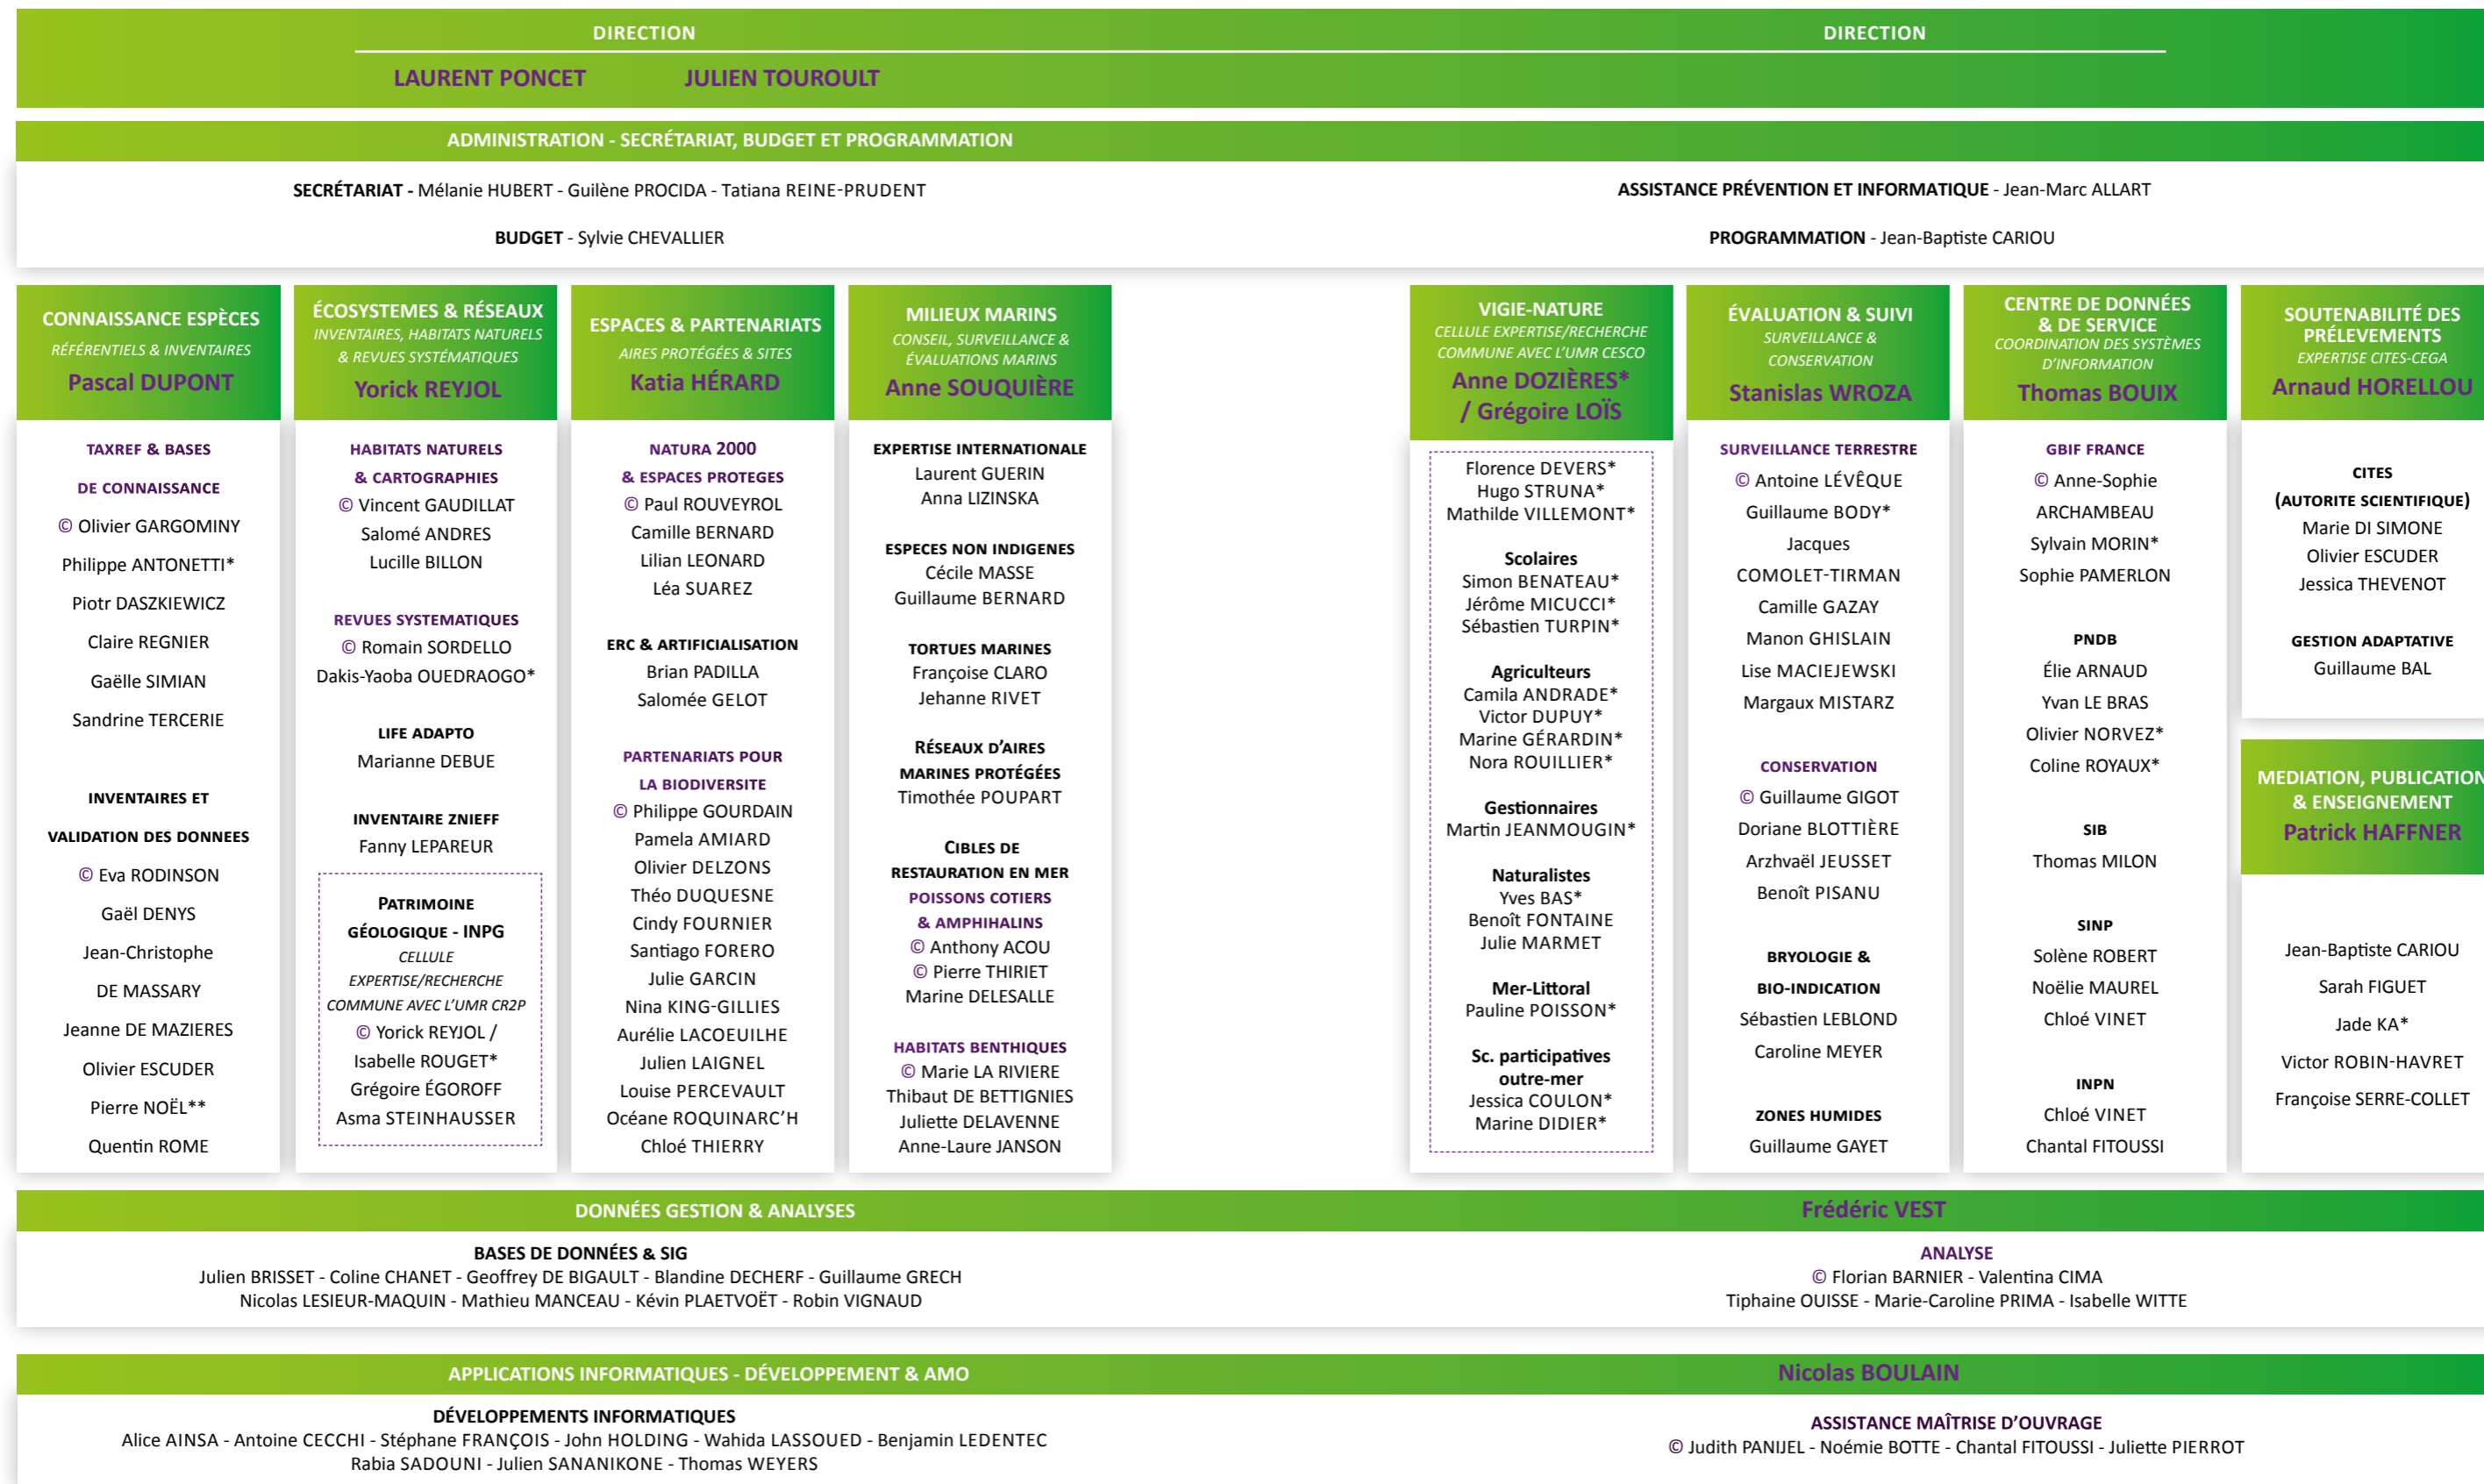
DIRECTION

DIRECTION

LAURENT PONCET JULIEN TOUROULT

ADMINISTRATION - SECRÉTARIAT, BUDGET ET PROGRAMMATION

SECRÉTARIAT - Mélanie HUBERT - Guilène PROCIDA - Tatiana REINE-PRUDENT

ASSISTANCE PRÉVENTION ET INFORMATIQUE - Jean-Marc ALLART

BUDGET - Sylvie CHEVALLIER

PROGRAMMATION - Jean-Baptiste CARIOU

CONNAISSANCE ESPÈCES
RÉFÉRENTIELS & INVENTAIRES
Pascal DUPONT

TAXREF & BASES DE CONNAISSANCE
© Olivier GARGOMINY
Philippe ANTONETTI*
Piotr DASZKIEWICZ
Claire REGNIER
Gaëlle SIMIAN
Sandrine TERCERIE

INVENTAIRES ET VALIDATION DES DONNEES
© Eva RODINSON
Gaël DENYS
Jean-Christophe DE MASSARY
Jeanne DE MAZIERES
Olivier ESCUDER
Pierre NOËL**
Quentin ROME

ÉCOSYSTEMES & RÉSEAUX
INVENTAIRES, HABITATS NATURELS & REVUES SYSTÉMATIQUES
Yorick REYJOL

HABITATS NATURELS & CARTOGRAPHIES
© Vincent GAUDILLAT
Salomé ANDRES
Lucille BILLON

REVUES SYSTEMATIQUES
© Romain SORDELLO
Dakis-Yaoba OUEDRAOGO*

LIFE ADAPTO
Marianne DEBUE

INVENTAIRE ZNIEFF
Fanny LEPAREUR

PATRIMOINE GÉOLOGIQUE - INPG
CELLULE EXPERTISE/RECHERCHE COMMUNE AVEC L'UMR CR2P
© Yorick REYJOL / Isabelle ROUGET*
Grégoire ÉGOROFF
Asma STEINHAUSSER

ESPACES & PARTENARIATS
AIRES PROTÉGÉES & SITES
Katia HÉRARD

NATURA 2000 & ESPACES PROTEGES
© Paul ROUVEYROL
Camille BERNARD
Lilian LEONARD
Léa SUAREZ

ERC & ARTIFICIALISATION
Brian PADILLA
Salomée GELOT

PARTENARIATS POUR LA BIODIVERSITE
© Philippe GOURDAIN
Pamela AMIARD
Olivier DELZONS
Théo DUQUESNE
Cindy FOURNIER
Santiago FORERO
Julie GARCIN
Nina KING-GILLIES
Aurélie LACOEUILHE
Julien LAIGNEL
Louise PERCEVAULT
Océane ROQUINARC'H
Chloé THIERRY

MILIEUX MARINS
CONSEIL, SURVEILLANCE & ÉVALUATIONS MARINS
Anne SOUQUIÈRE

EXPERTISE INTERNATIONALE
Laurent GUERIN
Anna LIZINSKA

ESPECES NON INDIGENES
Cécile MASSE
Guillaume BERNARD

TORTUES MARINES
Françoise CLARO
Jehanne RIVET

RÉSEAUX D'AIRES MARINES PROTÉGÉES
Timothée POUPART

CIBLES DE RESTAURATION EN MER
POISSONS COTIERS & AMPHIHALINS
© Anthony ACOU
© Pierre THIRIET
Marine DELESALLE

HABITATS BENTHIQUES
© Marie LA RIVIERE
Thibaut DE BETTIGNIES
Juliette DELAVENNE
Anne-Laure JANSON

VIGIE-NATURE
CELLULE EXPERTISE/RECHERCHE COMMUNE AVEC L'UMR CESCO
Anne DOZIÈRES* / Grégoire LOÏS

Florence DEVERS*
Hugo STRUNA*
Mathilde VILLEMONT*

Scolaires
Simon BENATEAU*
Jérôme MICUCCI*
Sébastien TURPIN*

Agriculteurs
Camila ANDRADE*
Victor DUPUY*
Marine GÉRARDIN*
Nora ROUILLIER*

Gestionnaires
Martin JEANMOUGIN*

Naturalistes
Yves BAS*
Benoît FONTAINE
Julie MARMET

Mer-Littoral
Pauline POISSON*

Sc. participatives outre-mer
Jessica COULON*
Marine DIDIER*

ÉVALUATION & SUIVI
SURVEILLANCE & CONSERVATION
Stanislas WROZA

SURVEILLANCE TERRESTRE
© Antoine LÉVÊQUE
Guillaume BODY*
Jacques COMOLET-TIRMAN
Camille GAZAY
Manon GHISLAIN
Lise MACIEJEWSKI
Margaux MISTARZ

CONSERVATION
© Guillaume GIGOT
Doriane BLOTTIÈRE
Arzhvaël JEUSSET
Benoît PISANU

BRYOLOGIE & BIO-INDICATION
Sébastien LEBLOND
Caroline MEYER

ZONES HUMIDES
Guillaume GAYET

CENTRE DE DONNÉES & DE SERVICE
COORDINATION DES SYSTÈMES D'INFORMATION
Thomas BOUIX

GBIF FRANCE
© Anne-Sophie ARCHAMBEAU
Sylvain MORIN*
Sophie PAMERLON

PNDB
Élie ARNAUD
Yvan LE BRAS
Olivier NORVEZ*
Coline ROYAUX*

SIB
Thomas MILON

SINP
Solène ROBERT
Noëlie MAUREL
Chloé VINET

INPN
Chloé VINET
Chantal FITOUSSI

SOUTENABILITÉ DES PRÉLEVEMENTS
EXPERTISE CITES-CEGA
Arnaud HORELLOU

CITES (AUTORITE SCIENTIFIQUE)
Marie DI SIMONE
Olivier ESCUDER
Jessica THEVENOT

GESTION ADAPTATIVE
Guillaume BAL

MEDIATION, PUBLICATION & ENSEIGNEMENT
Patrick HAFFNER

Jean-Baptiste CARIOU
Sarah FIGUET
Jade KA*
Victor ROBIN-HAVRET
Françoise SERRE-COLLET

DONNÉES GESTION & ANALYSES
Frédéric VEST

BASES DE DONNÉES & SIG
Julien BRISSET - Coline CHANET - Geoffrey DE BIGAULT - Blandine DECHERF - Guillaume GRECH
Nicolas LESIEUR-MAQUIN - Mathieu MANCEAU - Kévin PLAETVOËT - Robin VIGNAUD

ANALYSE
© Florian BARNIER - Valentina CIMA
Tiphaine OUISSE - Marie-Caroline PRIMA - Isabelle WITTE

APPLICATIONS INFORMATIQUES - DÉVELOPPEMENT & AMO
Nicolas BOULAIN

DÉVELOPPEMENTS INFORMATIQUES
Alice AINSA - Antoine CECCHI - Stéphane FRANÇOIS - John HOLDING - Wahida LASSOUED - Benjamin LEDENTEC
Rabia SADOUNI - Julien SANANIKONE - Thomas WEYERS

ASSISTANCE MAÎTRISE D'OUVRAGE
© Judith PANIJEL - Noémie BOTTE - Chantal FITOUSSI - Juliette PIERROT